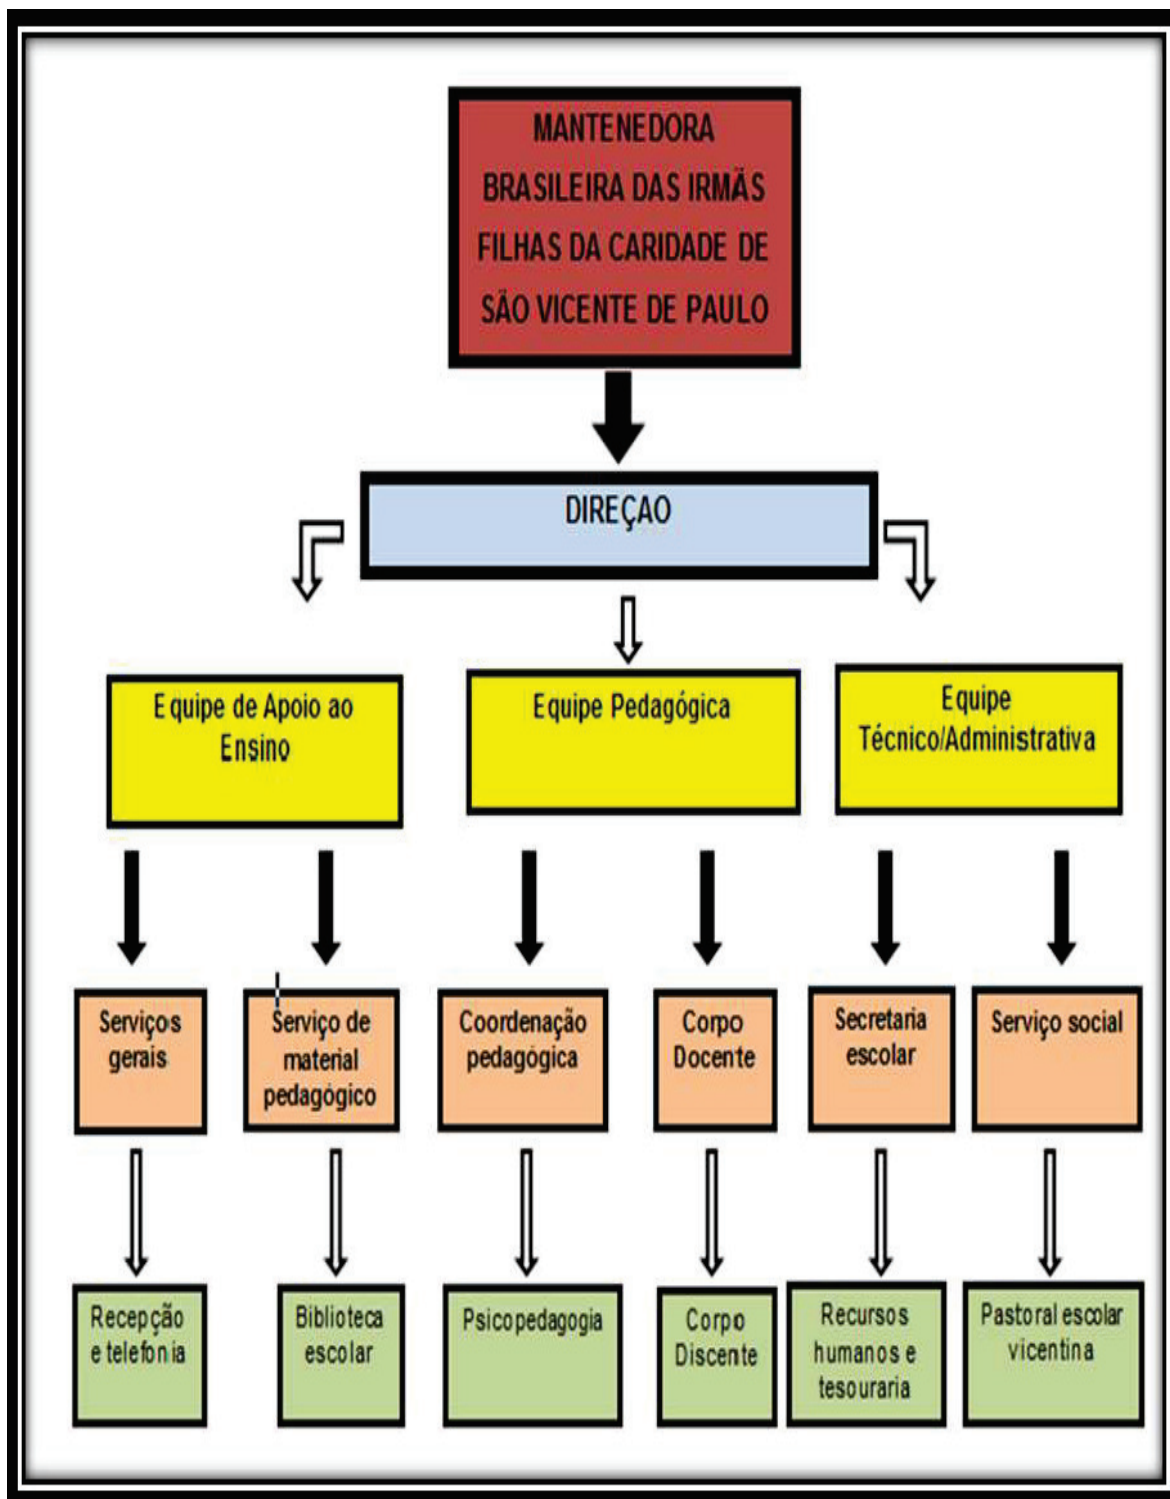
MANTENEDORA BRASILEIRA DAS IRMÃS FILHAS DA CARIDADE DE SÃO VICENTE DE PAULO

DIREÇAO

Equipe de Apoio ao Ensino

Equipe Pedagógica

Equipe Técnico/Administrativa

Serviços gerais

Serviço de material pedagógico

Coordenação pedagógica

Corpo Docente

Secretaria escolar

Serviço social

Recepção e telefonia

Biblioteca escolar

Psicopedagogia

Corpo Discente

Recursos humanos e tesouraria

Pastoral escolar vicentina